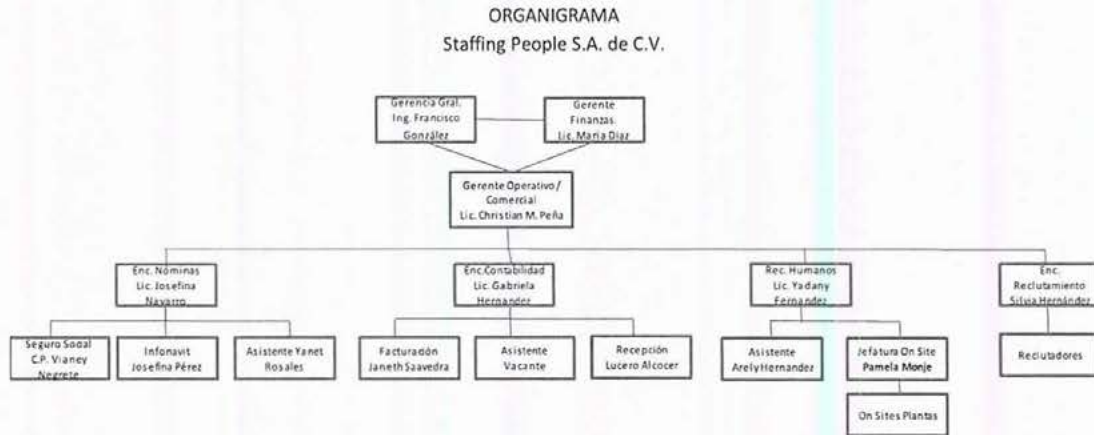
ORGANIGRAMA
Staffing People S.A. de C.V.

Gerencia Gral. Ing. Francisco González

Gerente Finanzas Lic. María Díaz

Gerente Operativo / Comercial Lic. Christian M. Peña

Enc. Nóminas Lic. Josefina Navarro

Enc.Contabilidad Lic. Gabriela Hernandez

Rec. Humanos Lic. Yadany Fernandez

Enc. Reclutamiento Silvia Hernández

Seguro Social C.P. Vianey Negrete

Infonavit Josefina Pérez

Asistente Yanet Rosales

Facturación Janeth Saavedra

Asistente Vacante

Recepción Lucero Alcocer

Asistente Arely Hernandez

Jefatura On Site Pamela Monje

On Sites Plantas

Reclutadores